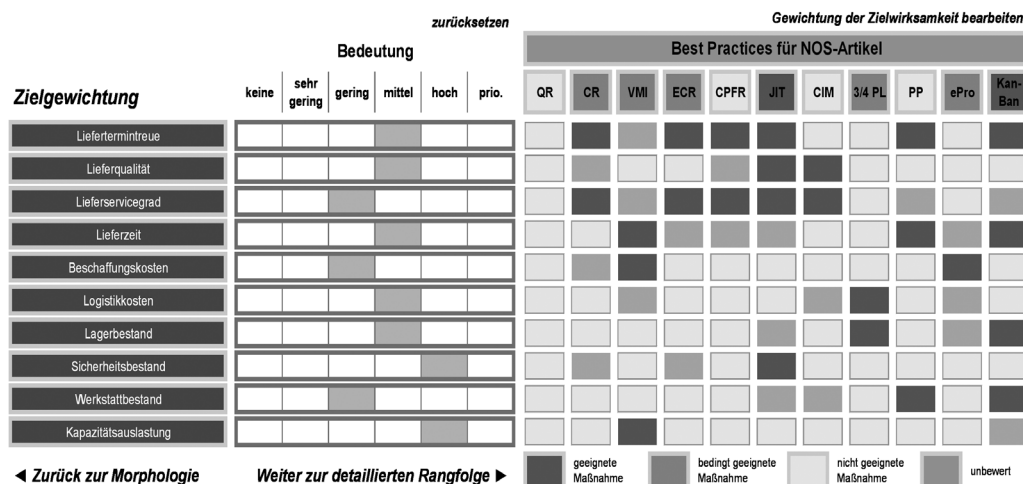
zurücksetzen

Gewichtung der Zielwirksamkeit bearbeiten

Bedeutung

Best Practices für NOS-Artikel

Zielgewichtung

| | keine | sehr gering | gering | mittel | hoch | prio. | QR | CR | VMI | ECR | CPFR | JIT | CIM | 3/4 PL | PP | ePro | Kan-Ban |
|---|---|---|---|---|---|---|---|---|---|---|---|---|---|---|---|---|---|
| Liefertermintreue | | | | | | | | | | | | | | | | | |
| Lieferqualität | | | | | | | | | | | | | | | | | |
| Lieferservicegrad | | | | | | | | | | | | | | | | | |
| Lieferzeit | | | | | | | | | | | | | | | | | |
| Beschaffungskosten | | | | | | | | | | | | | | | | | |
| Logistikkosten | | | | | | | | | | | | | | | | | |
| Lagerbestand | | | | | | | | | | | | | | | | | |
| Sicherheitsbestand | | | | | | | | | | | | | | | | | |
| Werkstattbestand | | | | | | | | | | | | | | | | | |
| Kapazitätsauslastung | | | | | | | | | | | | | | | | | |

◄ Zurück zur Morphologie

Weiter zur detaillierten Rangfolge ►

geeignete Maßnahme

bedingt geeignete Maßnahme

nicht geeignete Maßnahme

unbewert